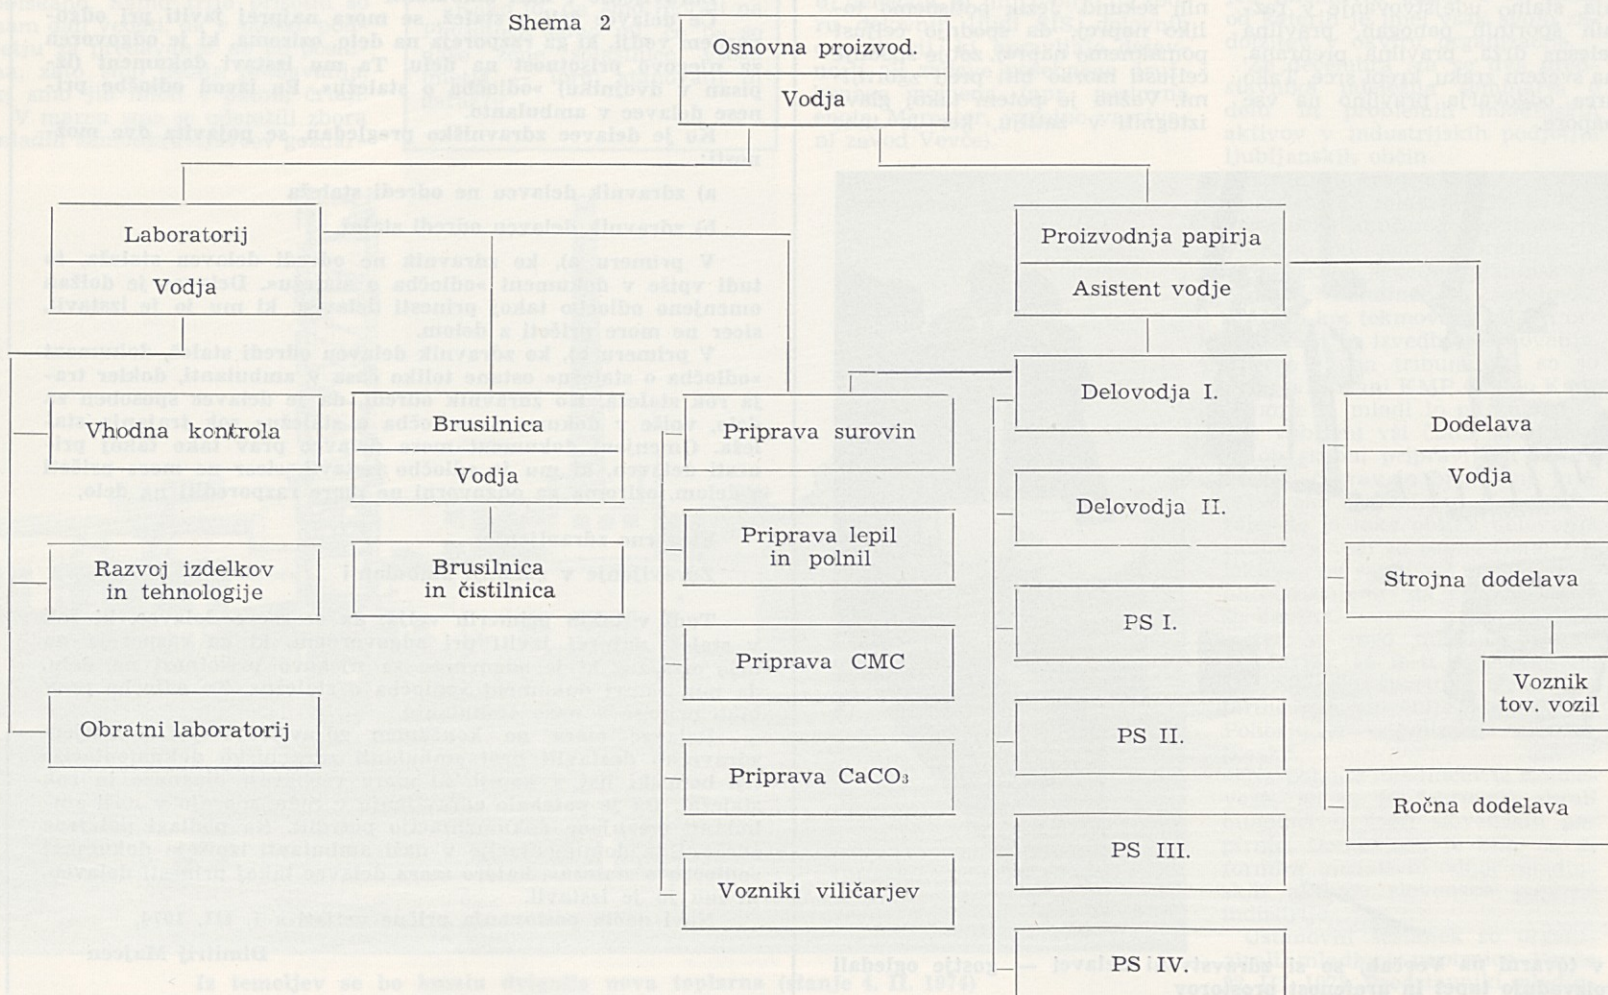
Shema 2

Osnovna proizvod.

Vodja

Laboratorij

Vodja

Vhodna kontrola

Razvoj izdelkov in tehnologije

Obratni laboratorij

Brusilnica

Vodja

Brusilnica in čistilnica

Priprava surovin

Priprava lepil in polnil

Priprava CMC

Priprava $CaCO_3$

Vozniki viličarjev

Proizvodnja papirja

Asistent vodje

Delovodja I.

Delovodja II.

PS I.

PS II.

PS III.

PS IV.

Dodelava

Vodja

Strojna dodelava

Voznik tov. vozil

Ročna dodelava